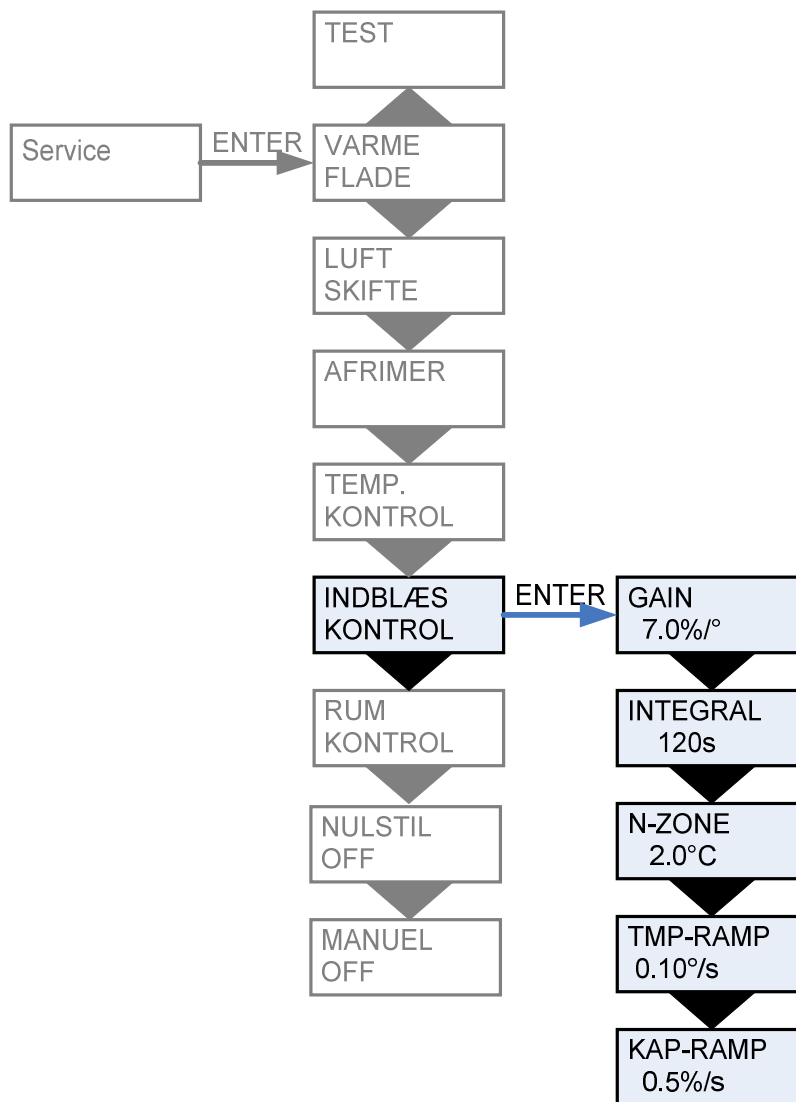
TEST

Service

ENTER

VARME FLADE

LUFT SKIFTE

AFRIMER

TEMP. KONTROL

INDBLÆS KONTROL

ENTER

GAIN 7.0%/°

INTEGRAL 120s

N-ZONE 2.0°C

TMP-RAMP 0.10°/s

KAP-RAMP 0.5%/s

RUM KONTROL

NULSTIL OFF

MANUEL OFF